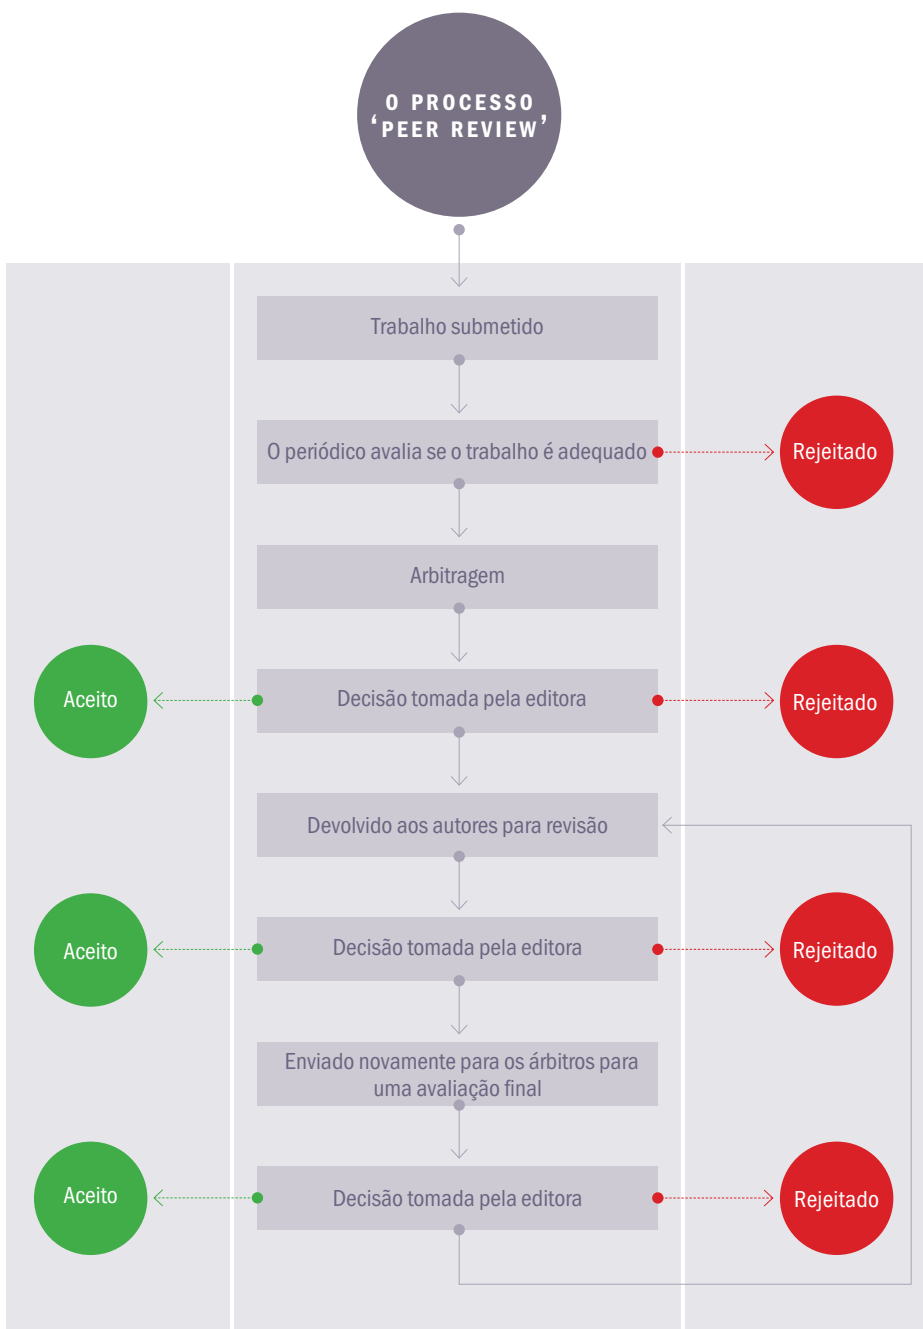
O PROCESSO 'PEER REVIEW'

Trabalho submetido

O periódico avalia se o trabalho é adequado

Rejeitado

Arbitragem

Aceito

Decisão tomada pela editora

Rejeitado

Devolvido aos autores para revisão

Aceito

Decisão tomada pela editora

Rejeitado

Enviado novamente para os árbitros para uma avaliação final

Aceito

Decisão tomada pela editora

Rejeitado